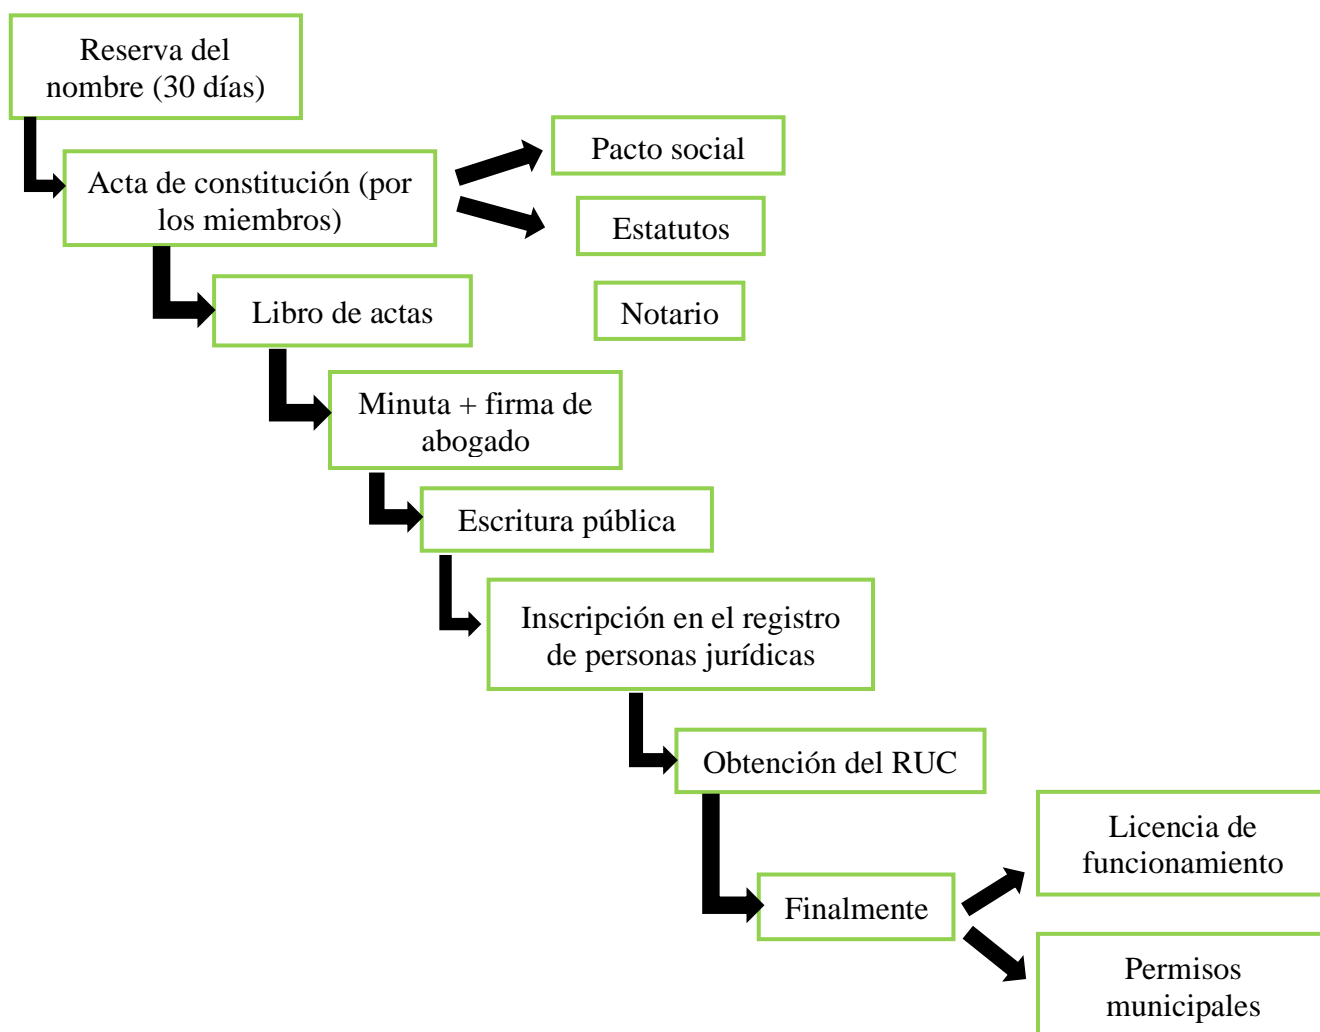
Reserva del nombre (30 días)

Acta de constitución (por los miembros)

Pacto social

Estatutos

Libro de actas

Notario

Minuta + firma de abogado

Escritura pública

Inscripción en el registro de personas jurídicas

Obtención del RUC

Finalmente

Licencia de funcionamiento

Permisos municipales